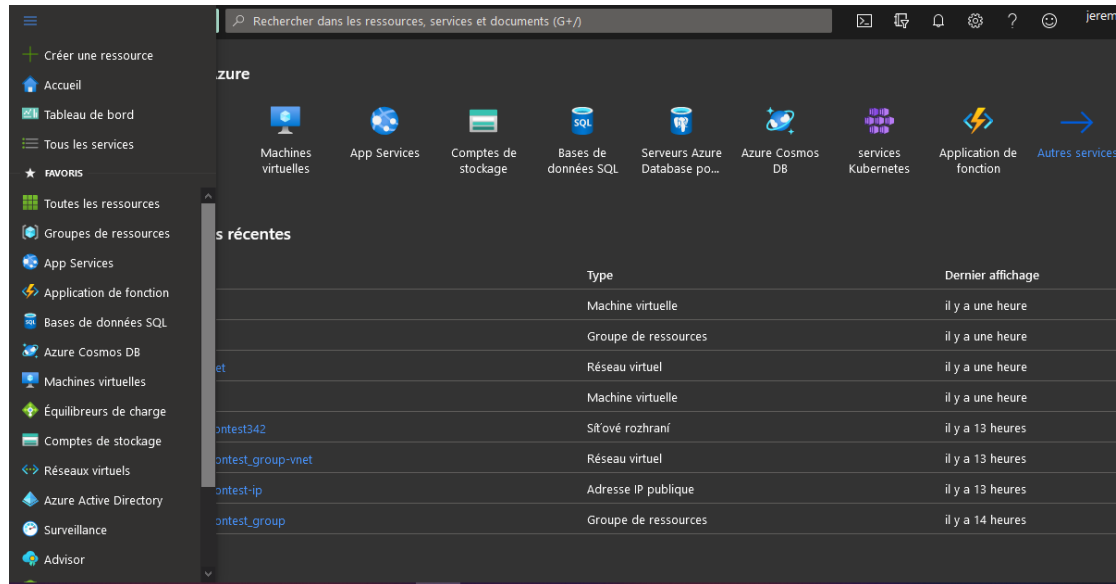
Rechercher dans les ressources, services et documents (G+/)

jerem

Créer une ressource
Accueil
Tableau de bord
Tous les services
FAVORIS
Toutes les ressources
Groupes de ressources
App Services
Application de fonction
Bases de données SQL
Azure Cosmos DB
Machines virtuelles
Équilibreurs de charge
Comptes de stockage
Réseaux virtuels
Azure Active Directory
Surveillance
Advisor

zure

Machines virtuelles
App Services
Comptes de stockage
Bases de données SQL
Serveurs Azure Database po...
Azure Cosmos DB
services Kubernetes
Application de fonction
Autres services

s récentes

| | Type | Dernier affichage |
|---|---|---|
| | Machine virtuelle | il y a une heure |
| | Groupe de ressources | il y a une heure |
| et | Réseau virtuel | il y a une heure |
| | Machine virtuelle | il y a une heure |
| ontest342 | Síťové rozhraní | il y a 13 heures |
| ontest_group-vnet | Réseau virtuel | il y a 13 heures |
| ontest-ip | Adresse IP publique | il y a 13 heures |
| ontest_group | Groupe de ressources | il y a 14 heures |